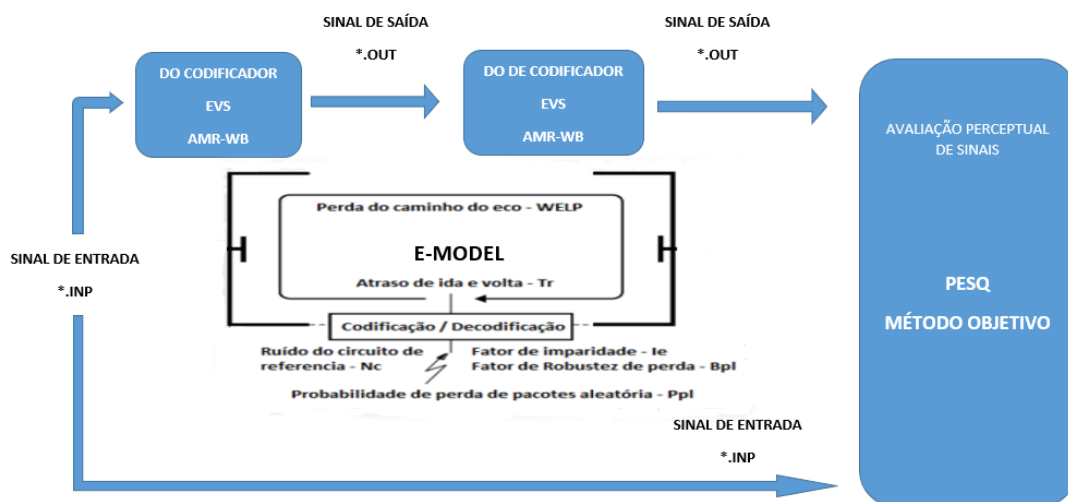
SINAL DE SAÍDA

*.OUT

SINAL DE SAÍDA

*.OUT

DO CODIFICADOR

EVS

AMR-WB

DO DE CODIFICADOR

EVS

AMR-WB

AVALIAÇÃO PERCEPTUAL DE SINAIS

Perda do caminho do eco - WELP

E-MODEL

Atraso de ida e volta - Tr

Codificação / Decodificação

Ruído do circuito de referencia - Nc

Fator de imparidade - Ie

Fator de Robustez de perda - Bpl

Probabilidade de perda de pacotes aleatória - Ppl

SINAL DE ENTRADA

*.INP

PESQ

MÉTODO OBJETIVO

SINAL DE ENTRADA

*.INP